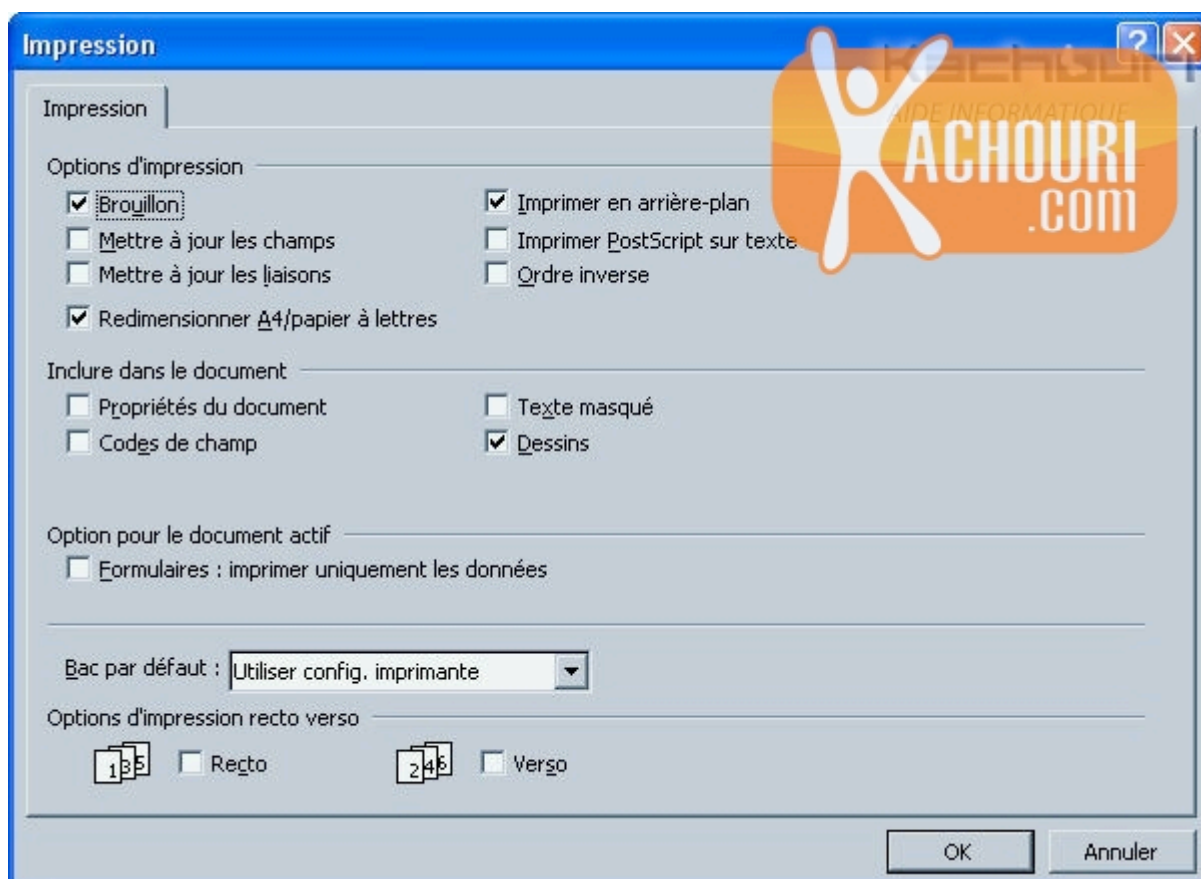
Impression

Impression

KACHOURI
AIDE INFORMATIQUE
ACHOURI
.COM

Options d'impression
☑ Brouillon
☐ Mettre à jour les champs
☐ Mettre à jour les liaisons
☑ Redimensionner A4/papier à lettres
☑ Imprimer en arrière-plan
☐ Imprimer PostScript sur texte
☐ Ordre inverse

Inclure dans le document
☐ Propriétés du document
☐ Codes de champ
☐ Texte masqué
☑ Dessins

Option pour le document actif
☐ Formulaires : imprimer uniquement les données

Bac par défaut : Utiliser config. imprimante

Options d'impression recto verso
1 3 5 ☐ Recto
2 4 6 ☐ Verso

OK
Annuler